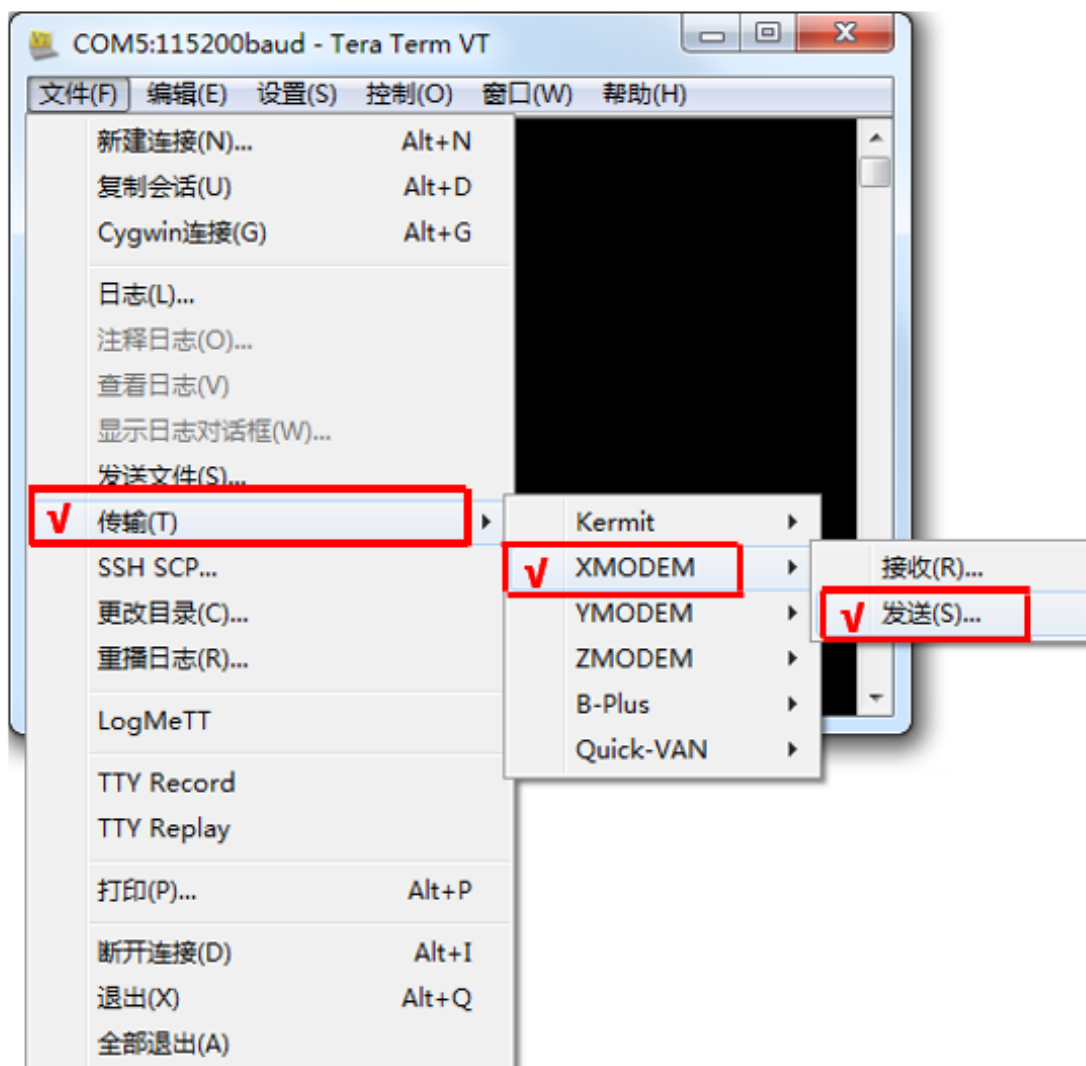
COM5:115200baud - Tera Term VT

文件(F) 编辑(E) 设置(S) 控制(O) 窗口(W) 帮助(H)

新建连接(N)... Alt+N
复制会话(U) Alt+D
Cygwin连接(G) Alt+G

日志(L)...
注释日志(O)...
查看日志(V)
显示日志对话框(W)...
发送文件(S)...
√ 传输(T)
SSH SCP...
更改目录(C)...
重播日志(R)...

LogMeTT

TTY Record
TTY Replay

打印(P)... Alt+P

断开连接(D) Alt+I
退出(X) Alt+Q
全部退出(A)

Kermit
√ XMODEM
YMODEM
ZMODEM
B-Plus
Quick-VAN

接收(R)...
√ 发送(S)...